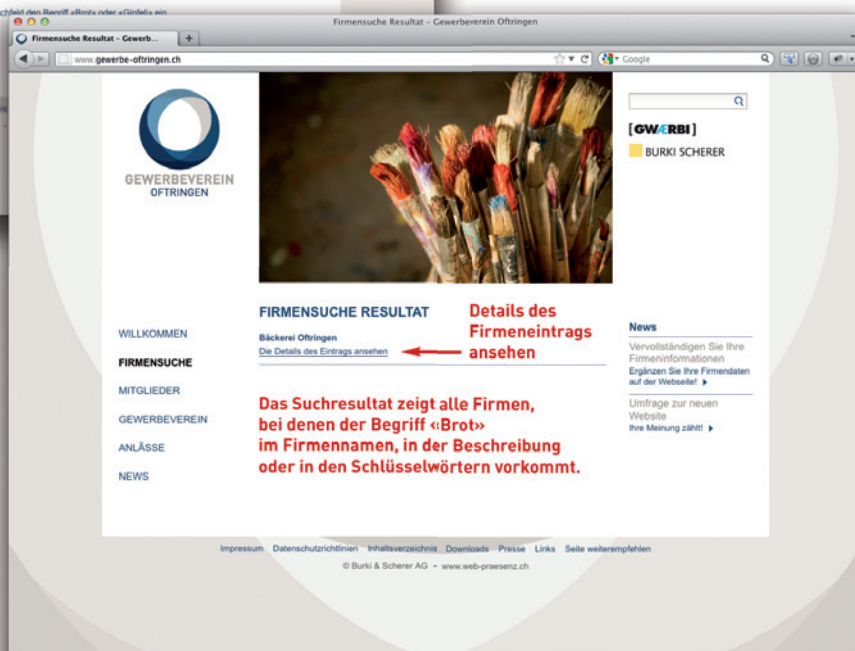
chfeld den Begriff «Brot» oder «Gipfeli» ein

Firmensuche Resultat – Gewerbeverein Oftringen

Firmensuche Resultat – Gewerb...

www.gewerbe-oftringen.ch

Google

GEWERBEVEREIN OFTRINGEN

[GWÆRBI]

BURKI SCHERER

FIRMENSUCHE RESULTAT

Details des Firmeneintrags ansehen

Bäckerei Oftringen
Die Details des Eintrags ansehen

WILLKOMMEN
FIRMENSUCHE
MITGLIEDER
GEWERBEVEREIN
ANLÄSSE
NEWS

Das Suchresultat zeigt alle Firmen, bei denen der Begriff «Brot» im Firmennamen, in der Beschreibung oder in den Schlüsselwörtern vorkommt.

News

Vervollständigen Sie Ihre Firmeninformationen
Ergänzen Sie Ihre Firmendaten auf der Webseite!

Umfrage zur neuen Website
Ihre Meinung zählt!

Impressum Datenschutzrichtlinien Inhaltsverzeichnis Downloads Presse Links Seite weiterempfehlen

© Burki & Scherer AG · www.web-praesenz.ch